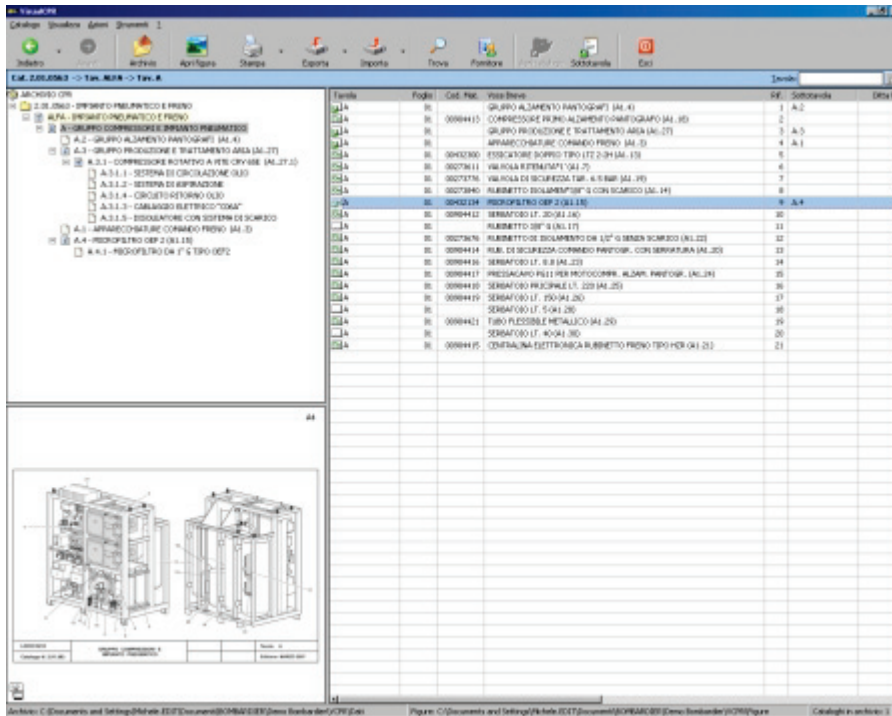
VisualCPR

Catalogo Visualizza Azioni Strumenti ?

Indietro Avanti Archivio Apri figura Stampa Esporta Importa Trova Fornitore Sottotavola Esci

Cat. 2.03.0563 -> Tav. ALFA -> Tav. A

ARCHIVIO CPR
2.03.0563 - IMPIANTO PNEUMATICO E FRENO
ALFA - IMPIANTO PNEUMATICO E FRENO
A - GRUPPO COMPRESSORE E IMPIANTO PNEUMATICO
A.2 - GRUPPO ALZAMENTO PANTOGRAFI (A1.4)
A.3 - GRUPPO PRODUZIONE E TRATTAMENTO ARIA (A1.27)
A.3.1 - COMPRESSORE ROTATIVO A VITE CRV 68E (A1.27.1)
A.3.1.1 - SISTEMA DI CIRCOLAZIONE OLIO
A.3.1.2 - SISTEMA DI ASPIRAZIONE
A.3.1.4 - CIRCUITO RITORNO OLIO
A.3.1.3 - CABLAGGIO ELETTRICO "C06A"
A.3.1.5 - ESSICCATORE CON SISTEMA DI SCARICO
A.1 - APPARECCHIATURE COMANDO FRENO (A1.3)
A.4 - MICROFILTRO OEF 2 (A1.15)
A.4.1 - MICROFILTRO DA 1" G TIPO OEF2

A4

| Tavola | Foglio | Cod. Mat. | Voce Breve | Rif. | Sottotavola |
|---|---|---|---|---|---|
| A | 01 | | GRUPPO ALZAMENTO PANTOGRAFI (A1.4) | 1 | A.2 |
| A | 01 | 00984415 | COMPRESSORE PRIMO ALZAMENTO PANTOGRAFO (A1.18) | 2 | |
| A | 01 | | GRUPPO PRODUZIONE E TRATTAMENTO ARIA (A1.27) | 3 | A.3 |
| A | 01 | | APPARECCHIATURE COMANDO FRENO (A1.3) | 4 | A.1 |
| A | 01 | 00432300 | ESSICCATORE SOFFIO TIPO LTZ 2-3H (A1.13) | 5 | |
| A | 01 | 00273611 | VALVOLA RITENUTA1" (A1.7) | 6 | |
| A | 01 | 00273776 | VALVOLA DI SICUREZZA TAR. 6.5 BAR (A1.19) | 7 | |
| A | 01 | 00273840 | RUBINETTO ISOLAMENTO3/8" G CON SCARICO (A1.14) | 8 | |
| A | 01 | 00432134 | MICROFILTRO OEF 2 (A1.15) | 9 | A.4 |
| A | 01 | 00984412 | SERBATOIO LT. 20 (A1.16) | 10 | |
| A | 01 | | RUBINETTO 3/8" G (A1.17) | 11 | |
| A | 01 | 00273676 | RUBINETTO DI ISOLAMENTO DA 1/2" G SENZA SCARICO (A1.22) | 12 | |
| A | 01 | 00984414 | RUB. DI SICUREZZA COMANDO PANTOGR. CON SERRATURA (A1.20) | 13 | |
| A | 01 | 00984416 | SERBATOIO LT. 0.8 (A1.23) | 14 | |
| A | 01 | 00984417 | PRESSACAVO PG11 PER MOTOCOMPR. ALZAM. PANTOGR. (A1.24) | 15 | |
| A | 01 | 00984410 | SERBATOIO PRICIPALE LT. 220 (A1.25) | 16 | |
| A | 01 | 00984419 | SERBATOIO LT. 150 (A1.26) | 17 | |
| A | 01 | | SERBATOIO LT. 5 (A1.28) | 18 | |
| A | 01 | 00984421 | TUBO FLESSIBILE METALLICO (A1.29) | 19 | |
| A | 01 | | SERBATOIO LT. 40 (A1.30) | 20 | |
| A | 01 | 00984425 | CENTRALINA ELETTRONICA RUBINETTO FRENO TIPO MCR (A1.21) | 21 | |

Archivio: C:\Documents and Settings\Michele.EDIT\Documenti\BOMBARDIER\Demo Bombardier\VCPR\Dati
Figure: C:\Documents and Settings\Michele.EDIT\Documenti\BOMBARDIER\Demo Bombardier\VCPR\Figure
Cataloghi in archivio: 1